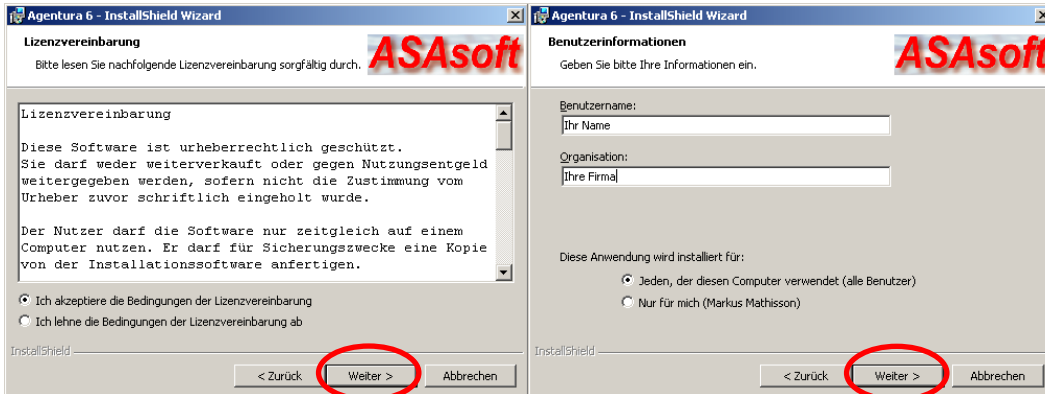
Agentura 6 - InstallShield Wizard

Lizenzvereinbarung

Bitte lesen Sie nachfolgende Lizenzvereinbarung sorgfältig durch.

ASAsoft

Lizenzvereinbarung

Diese Software ist urheberrechtlich geschützt. Sie darf weder weiterverkauft oder gegen Nutzungsentgeld weitergegeben werden, sofern nicht die Zustimmung vom Urheber zuvor schriftlich eingeholt wurde.

Der Nutzer darf die Software nur zeitgleich auf einem Computer nutzen. Er darf für Sicherungszwecke eine Kopie von der Installationssoftware anfertigen.

Ich akzeptiere die Bedingungen der Lizenzvereinbarung

Ich lehne die Bedingungen der Lizenzvereinbarung ab

InstallShield

< Zurück

Weiter >

Abbrechen

Agentura 6 - InstallShield Wizard

Benutzerinformationen

Geben Sie bitte Ihre Informationen ein.

ASAsoft

Benutzername:

Ihr Name

Organisation:

Ihre Firma

Diese Anwendung wird installiert für:

Jeden, der diesen Computer verwendet (alle Benutzer)

Nur für mich (Markus Mathisson)

InstallShield

< Zurück

Weiter >

Abbrechen